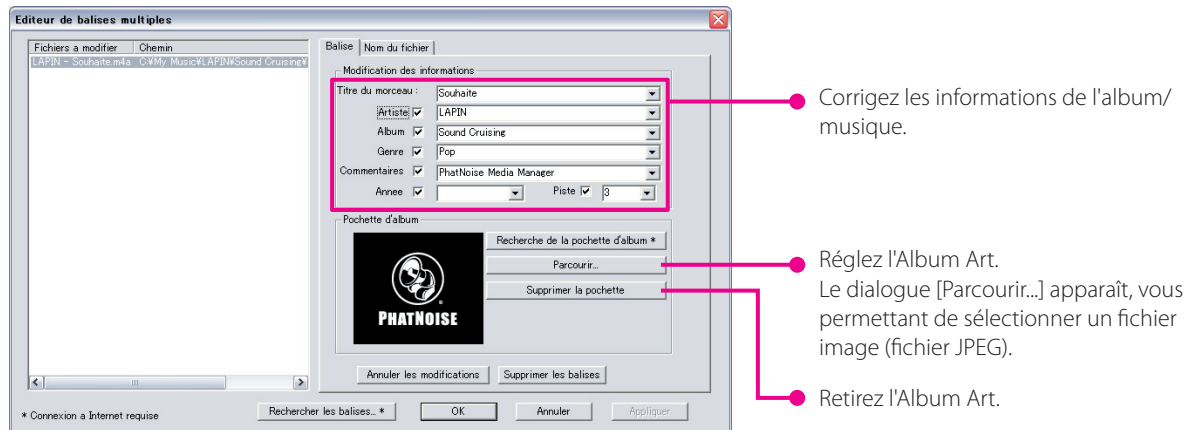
Editeur de balises multiples

| Fichiers a modifier | Chemin |
|---|---|
| LAPIN - Souhaite.m4a | C:¥My Music¥LAPIN¥Sound Cruising¥ |

Balise | Nom du fichier

Modification des informations

Titre du morceau : Souhaite

Artiste LAPIN

Album Sound Cruising

Genre Pop

Commentaires PhatNoise Media Manager

Annee

Piste 3

Pochette d'album

Recherche de la pochette d'album *

Parcourir...

Supprimer la pochette

PHATNOISE

Annuler les modifications

Supprimer les balises

* Connexion a Internet requise

Rechercher les balises... *

OK

Annuler

Appliquer

Corrigez les informations de l'album/ musique.

Réglez l'Album Art.
Le dialogue [Parcourir...] apparaît, vous permettant de sélectionner un fichier image (fichier JPEG).

Retirez l'Album Art.